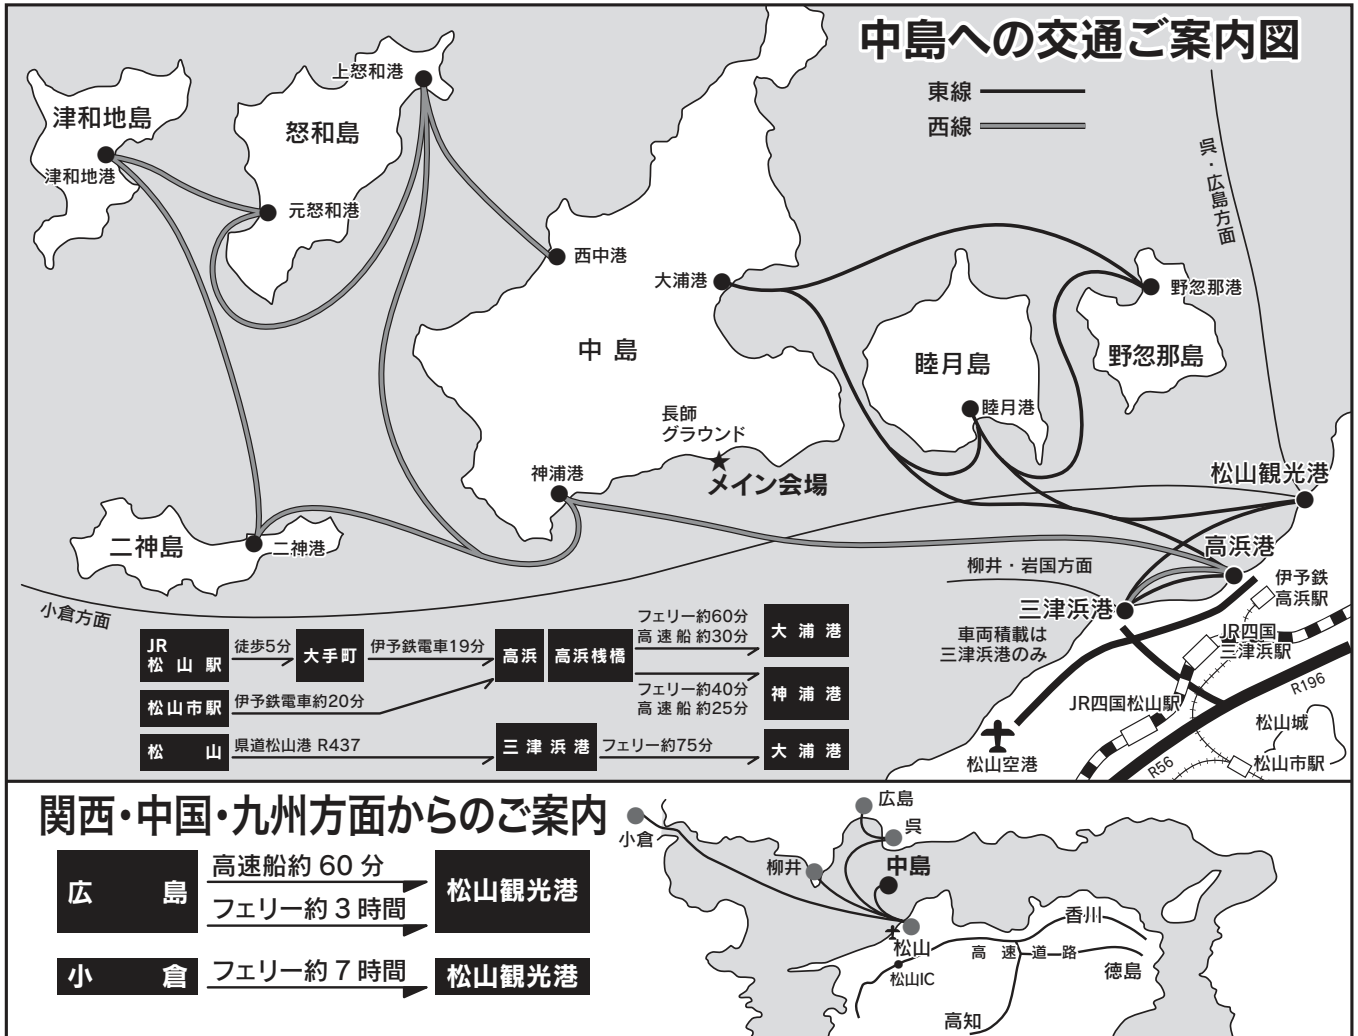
中島への交通ご案内図

東線
西線

呉・広島方面

津和地島
津和地港
怒和島
上怒和港
元怒和港
西中港
大浦港
野忽那港
野忽那島
中島
睦月島
睦月港
長師
グラウンド
メイン会場
神浦港
松山観光港
二神島
二神港
高浜港
柳井・岩国方面
三津浜港
伊予鉄
高浜駅
小倉方面
車両積載は
三津浜港のみ
JR四国
三津浜駅
R196
JR四国松山駅
松山城
松山空港
R56
松山市駅

| JR 松山駅 | 徒歩5分 | 大手町 | 伊予鉄電車19分 | 高浜 | 高浜桟橋 | フェリー約60分 高速船約30分 | 大浦港 |
|---|---|---|---|---|---|---|---|
| 松山市駅 | 伊予鉄電車約20分 | | | | | フェリー約40分 高速船約25分 | 神浦港 |
| 松山 | 県道松山港 R437 | | | 三津浜港 | フェリー約75分 | | 大浦港 |

関西・中国・九州方面からのご案内

| 広島 | 高速船約 60 分 / フェリー約 3 時間 | 松山観光港 |
|---|---|---|
| 小倉 | フェリー約 7 時間 | 松山観光港 |

小倉
広島
呉
柳井
中島
香川
松山
高速道路
松山IC
徳島
高知